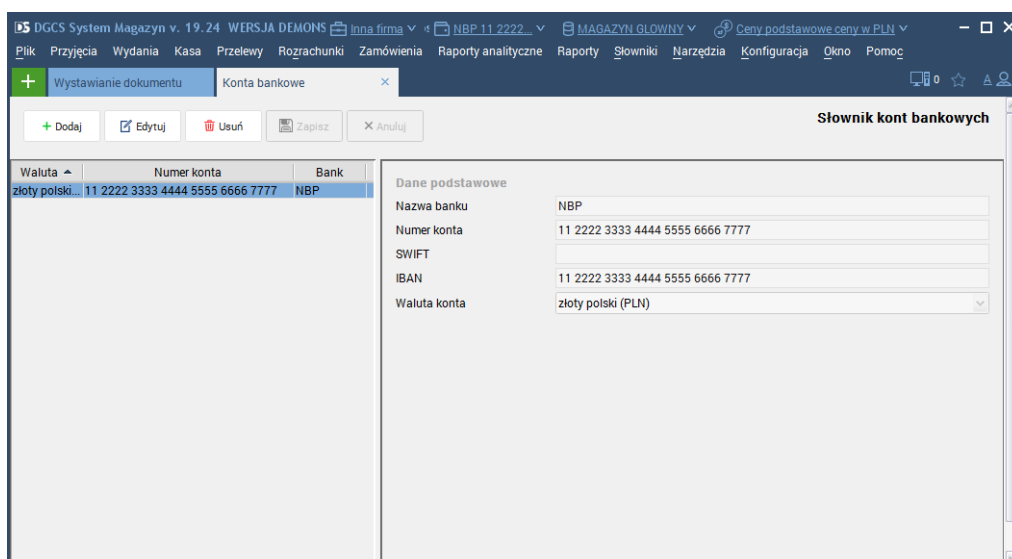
DS DGCS System Magazyn v. 19.24 WERSJA DEMONS Inna firma NBP 11 2222... MAGAZYN GLOWNY Ceny podstawowe ceny w PLN

Plik Przyjęcia Wydania Kasa Przelewy Rozrachunki Zamówienia Raporty analityczne Raporty Słowniki Narzędzia Konfiguracja Okno Pomoc

+ Wystawianie dokumentu Konta bankowe ×

0 A

+ Dodaj Edytuj Usuń Zapisz × Anuluj

Słownik kont bankowych

| Waluta | Numer konta | Bank |
|---|---|---|
| złoty polski... | 11 2222 3333 4444 5555 6666 7777 | NBP |

Dane podstawowe

Nazwa banku NBP

Numer konta 11 2222 3333 4444 5555 6666 7777

SWIFT

IBAN 11 2222 3333 4444 5555 6666 7777

Waluta konta złoty polski (PLN)